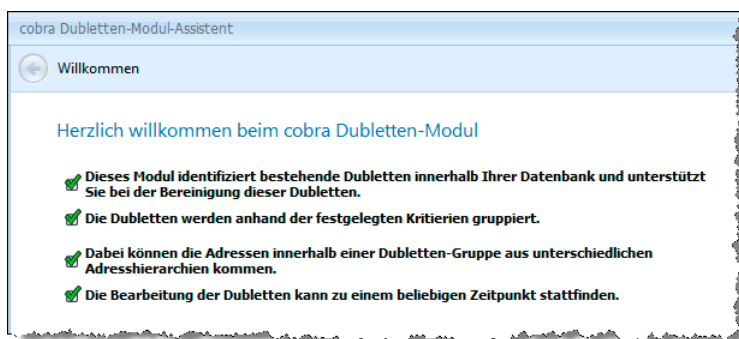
cobra Dubletten-Modul-Assistent

Willkommen

Herzlich willkommen beim cobra Dubletten-Modul

Dieses Modul identifiziert bestehende Dubletten innerhalb Ihrer Datenbank und unterstützt Sie bei der Bereinigung dieser Dubletten.

Die Dubletten werden anhand der festgelegten Kritierien gruppiert.

Dabei können die Adressen innerhalb einer Dubletten-Gruppe aus unterschiedlichen Adresshierarchien kommen.

Die Bearbeitung der Dubletten kann zu einem beliebigen Zeitpunkt stattfinden.